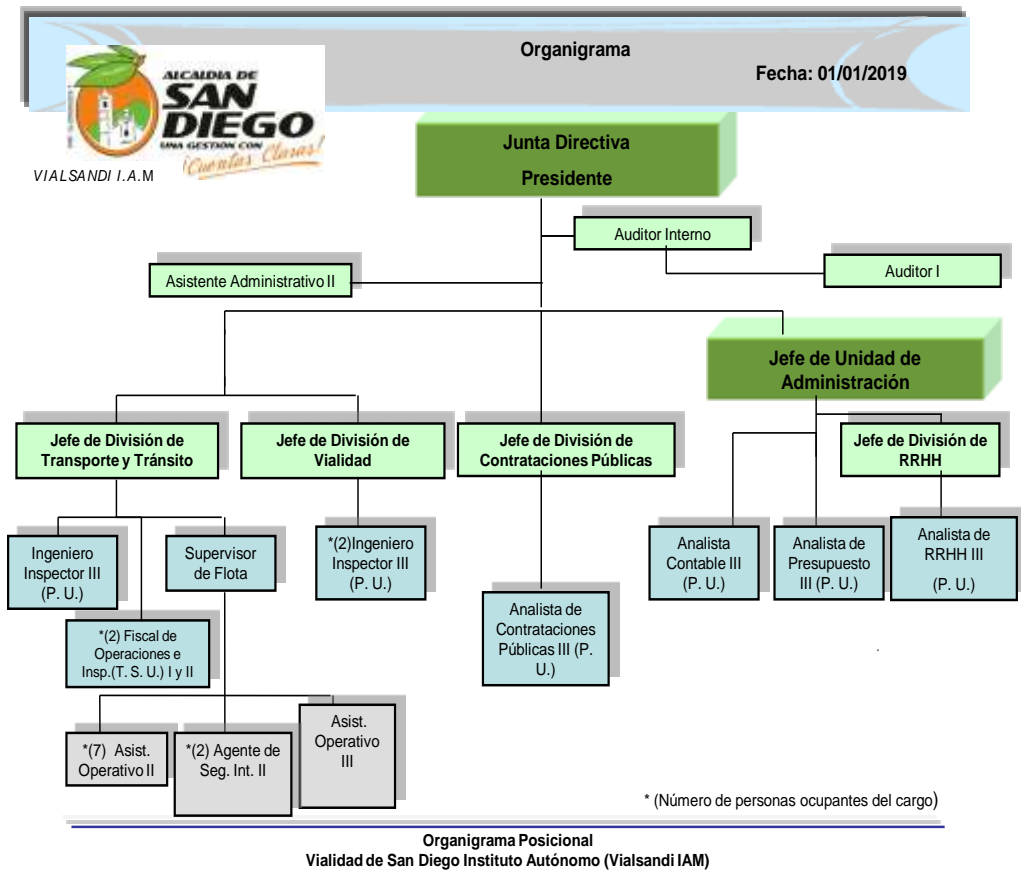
Organigrama

Fecha: 01/01/2019

ALCALDIA DE SAN DIEGO UNA GESTION CON ¡Cuentas Claras!

VIALSANDI I.A.M

Junta Directiva
Presidente

Auditor Interno

Auditor I

Asistente Administrativo II

Jefe de Unidad de Administración

Jefe de División de Transporte y Tránsito

Jefe de División de Vialidad

Jefe de División de Contrataciones Públicas

Jefe de División de RRHH

Ingeniero Inspector III (P. U.)

Supervisor de Flota

*(2) Ingeniero Inspector III (P. U.)

Analista Contable III (P. U.)

Analista de Presupuesto III (P. U.)

Analista de RRHH III (P. U.)

*(2) Fiscal de Operaciones e Insp.(T. S. U.) I y II

Analista de Contrataciones Públicas III (P. U.)

*(7) Asist. Operativo II

*(2) Agente de Seg. Int. II

Asist. Operativo III

* (Número de personas ocupantes del cargo)

Organigrama Posicional
Vialidad de San Diego Instituto Autónomo (Vialsandi IAM)